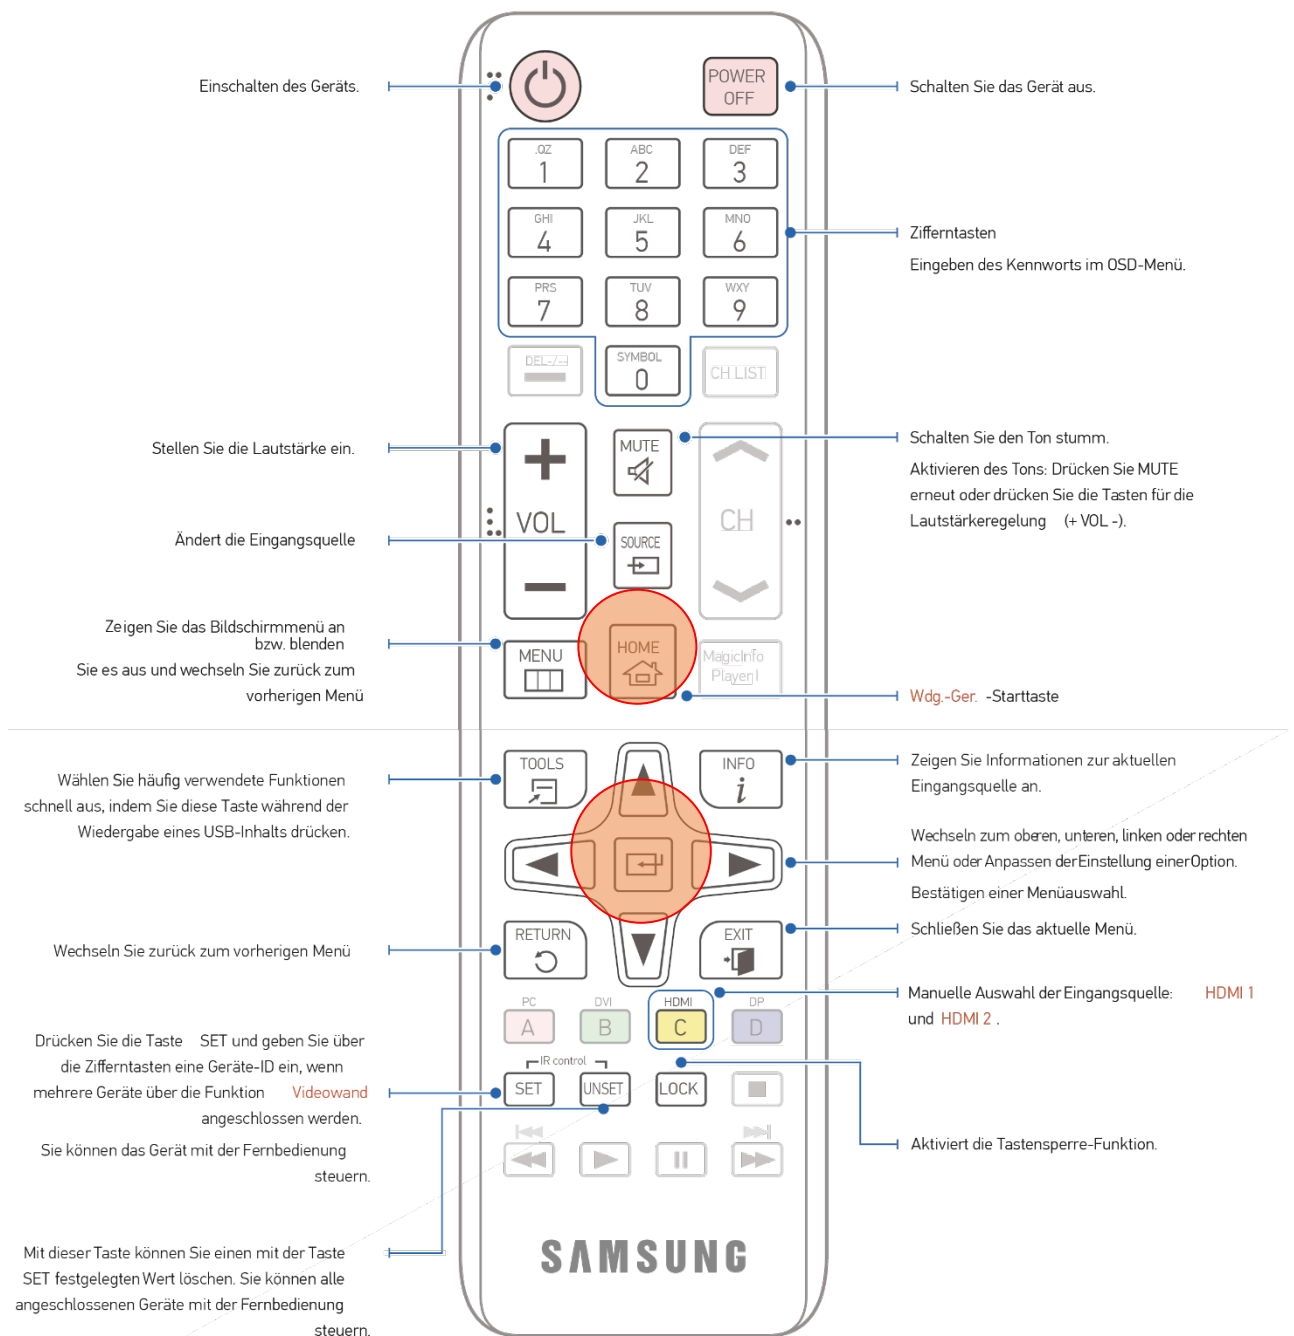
Einschalten des Geräts.

POWER OFF

Schalten Sie das Gerät aus.

.QZ 1 ABC 2 DEF 3 GHI 4 JKL 5 MNO 6 PRS 7 TUV 8 WXY 9

Zifferntasten

Eingeben des Kennworts im OSD-Menü.

DEL-/-- SYMBOL 0 CH LIST

Stellen Sie die Lautstärke ein.

MUTE

Schalten Sie den Ton stumm.

Aktivieren des Tons: Drücken Sie MUTE erneut oder drücken Sie die Tasten für die Lautstärkeregelung (+ VOL -).

VOL CH

Ändert die Eingangsquelle

SOURCE

Zeigen Sie das Bildschirmmenü an bzw. blenden

Sie es aus und wechseln Sie zurück zum vorherigen Menü

MENU HOME MagicInfo Player I

Wdg.-Ger. -Starttaste

TOOLS INFO

Wählen Sie häufig verwendete Funktionen schnell aus, indem Sie diese Taste während der Wiedergabe eines USB-Inhalts drücken.

Zeigen Sie Informationen zur aktuellen Eingangsquelle an.

Wechseln zum oberen, unteren, linken oder rechten Menü oder Anpassen der Einstellung einer Option.

Bestätigen einer Menüauswahl.

RETURN EXIT

Wechseln Sie zurück zum vorherigen Menü

Schließen Sie das aktuelle Menü.

PC A DVI B HDMI C DP D

Manuelle Auswahl der Eingangsquelle: HDMI 1 und HDMI 2 .

IR control

SET UNSET LOCK

Drücken Sie die Taste SET und geben Sie über die Zifferntasten eine Geräte-ID ein, wenn mehrere Geräte über die Funktion Videowand angeschlossen werden.

Sie können das Gerät mit der Fernbedienung steuern.

Aktiviert die Tastensperre-Funktion.

SAMSUNG

Mit dieser Taste können Sie einen mit der Taste SET festgelegten Wert löschen. Sie können alle angeschlossenen Geräte mit der Fernbedienung steuern.